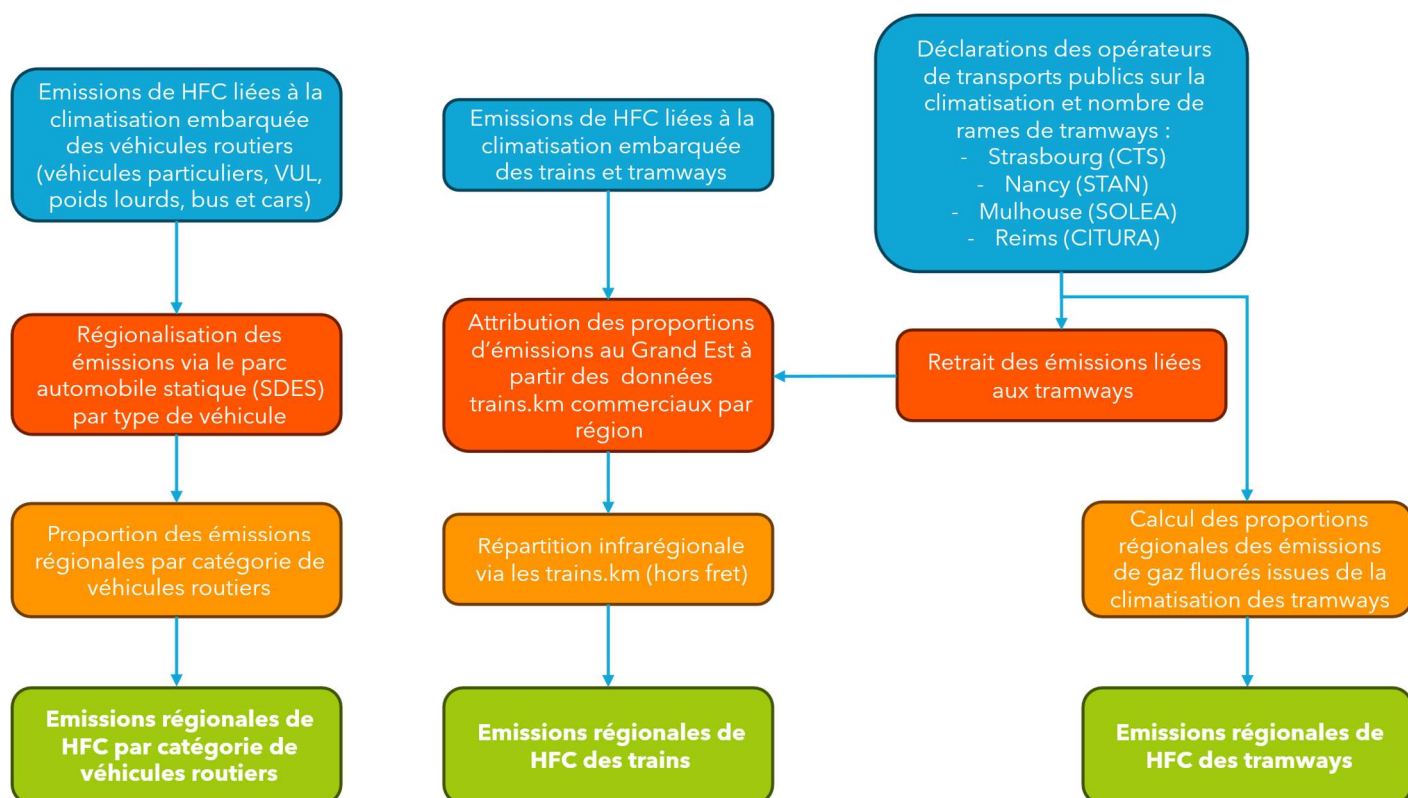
Emissions de HFC liées à la climatisation embarquée des véhicules routiers (véhicules particuliers, VUL, poids lourds, bus et cars)

Régionalisation des émissions via le parc automobile statique (SDES) par type de véhicule

Proportion des émissions régionales par catégorie de véhicules routiers

**Emissions régionales de HFC par catégorie de véhicules routiers**

Emissions de HFC liées à la climatisation embarquée des trains et tramways

Attribution des proportions d'émissions au Grand Est à partir des données trains.km commerciaux par région

Répartition infrarégionale via les trains.km (hors fret)

**Emissions régionales de HFC des trains**

Déclarations des opérateurs de transports publics sur la climatisation et nombre de rames de tramways :
- Strasbourg (CTS)
- Nancy (STAN)
- Mulhouse (SOLEA)
- Reims (CITURA)

Retrait des émissions liées aux tramways

Calcul des proportions regionales des émissions de gaz fluorés issues de la climatisation des tramways

**Emissions régionales de HFC des tramways**